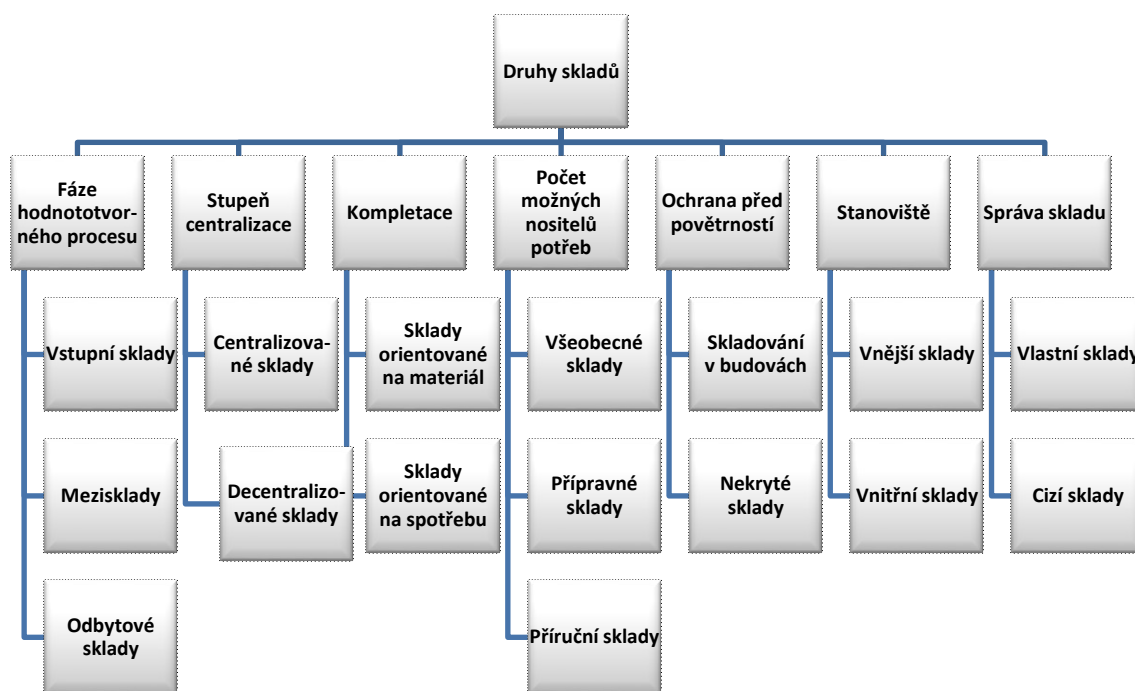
Druhy skladů

Fáze hodnototvorného procesu

Vstupní sklady

Mezisklady

Odbytové sklady

Stupeň centralizace

Centralizované sklady

Decentralizované sklady

Kompletace

Sklady orientované na materiál

Sklady orientované na spotřebu

Počet možných nositelů potřeb

Všeobecné sklady

Přípravné sklady

Příruční sklady

Ochrana před povětrností

Skladování v budovách

Nekryté sklady

Stanoviště

Vnější sklady

Vnitřní sklady

Správa skladu

Vlastní sklady

Cizí sklady